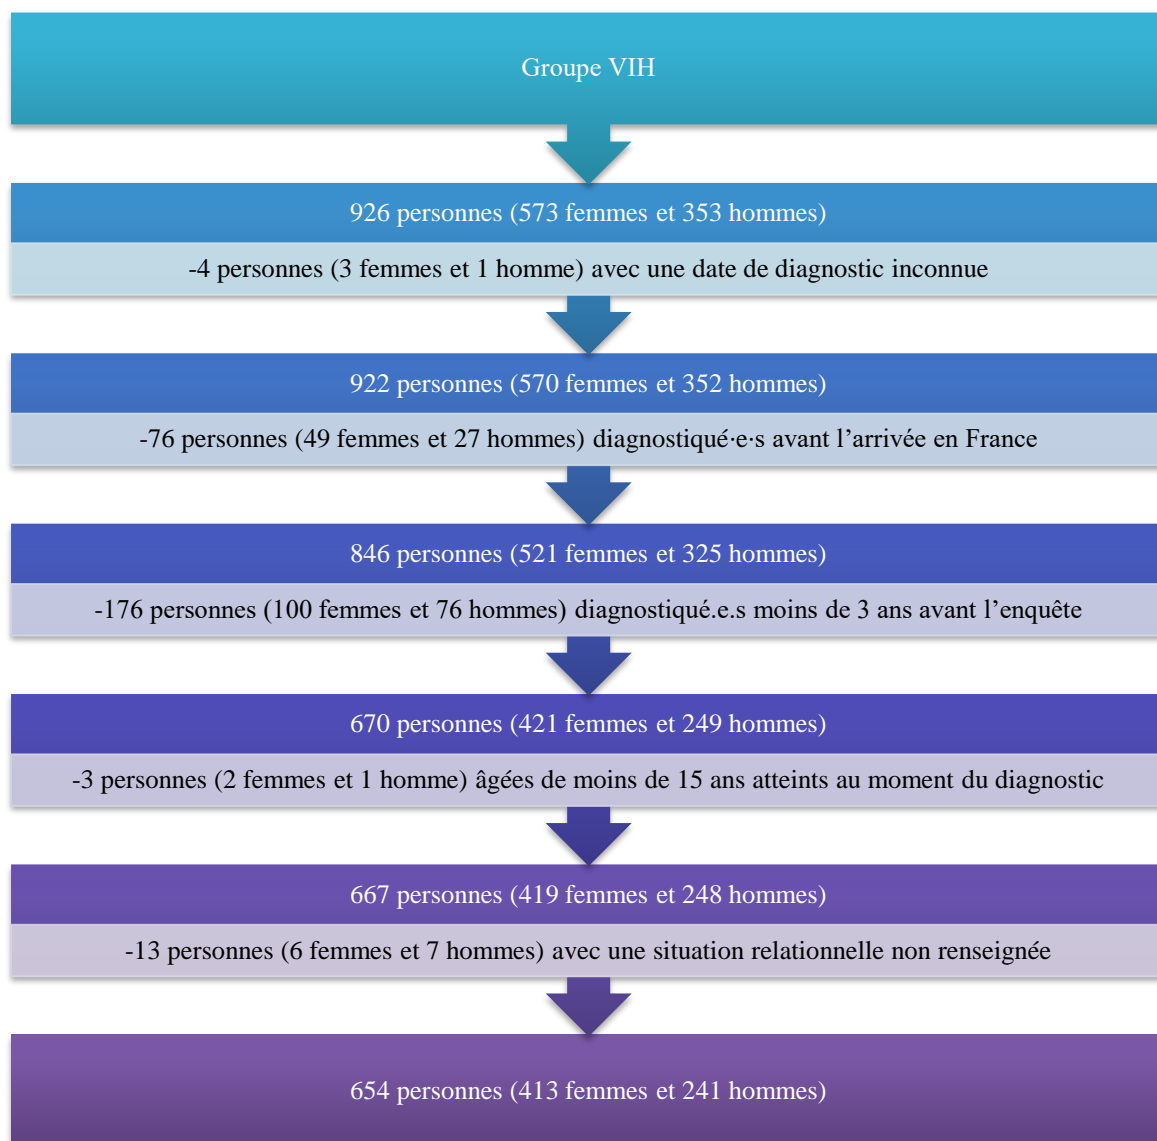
Groupe VIH

926 personnes (573 femmes et 353 hommes)

-4 personnes (3 femmes et 1 homme) avec une date de diagnostic inconnue

922 personnes (570 femmes et 352 hommes)

-76 personnes (49 femmes et 27 hommes) diagnostiqué·e·s avant l’arrivée en France

846 personnes (521 femmes et 325 hommes)

-176 personnes (100 femmes et 76 hommes) diagnostiqué.e.s moins de 3 ans avant l’enquête

670 personnes (421 femmes et 249 hommes)

-3 personnes (2 femmes et 1 homme) âgées de moins de 15 ans atteints au moment du diagnostic

667 personnes (419 femmes et 248 hommes)

-13 personnes (6 femmes et 7 hommes) avec une situation relationnelle non renseignée

654 personnes (413 femmes et 241 hommes)